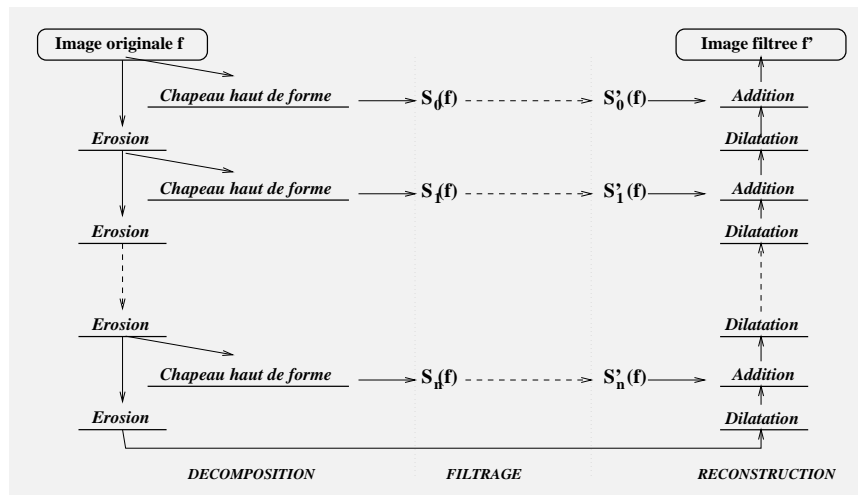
Image originale f

Image filtree f'

Chapeau haut de forme

$S_0(f)$

$S'_0(f)$

Addition

Erosion

Dilatation

Chapeau haut de forme

$S_1(f)$

$S'_1(f)$

Addition

Erosion

Dilatation

Erosion

Dilatation

Chapeau haut de forme

$S_n(f)$

$S'_n(f)$

Addition

Erosion

Dilatation

DECOMPOSITION

FILTRAGE

RECONSTRUCTION